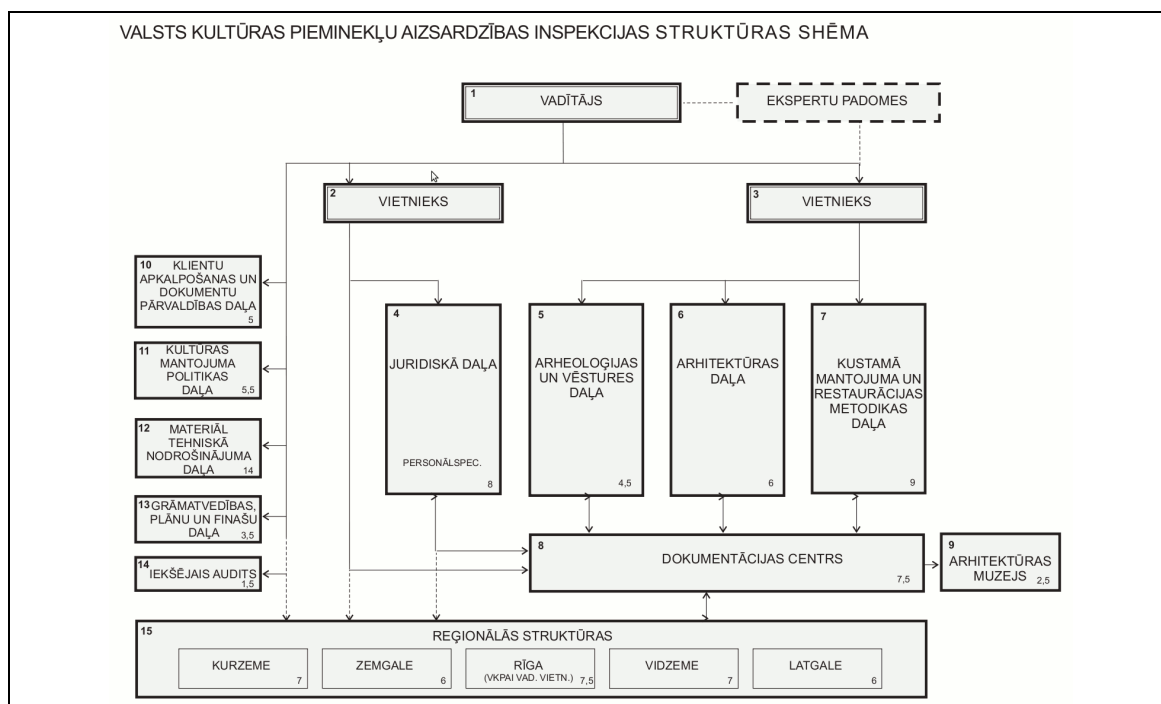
VALSTS KULTŪRAS PIEMINEKĻU AIZSARDZĪBAS INSPEKCIJAS STRUKTŪRAS SHĒMA

1 VADĪTĀJS

EKSPERTU PADOMES

2 VIETNIEKS

3 VIETNIEKS

10 KLIENTU APKALPOŠANAS UN DOKUMENTU PĀRVALDĪBAS DAĻA 5

11 KULTŪRAS MANTOJUMA POLITIKAS DAĻA 5,5

12 MATERIĀL TEHNISKĀ NODROŠINĀJUMA DAĻA 14

13 GRĀMATVEDĪBAS, PLĀNU UN FINAŠU DAĻA 3,5

14 IEKŠĒJAIS AUDITS 1,5

4 JURIDISKĀ DAĻA PERSONĀLSPEC. 8

5 ARHEOLOĢIJAS UN VĒSTURES DAĻA 4,5

6 ARHITEKTŪRAS DAĻA 6

7 KUSTAMĀ MANTOJUMA UN RESTAURĀCIJAS METODIKAS DAĻA 9

8 DOKUMENTĀCIJAS CENTRS 7,5

9 ARHITEKTŪRAS MUZEJS 2,5

15 REĢIONĀLĀS STRUKTŪRAS

KURZEME 7

ZEMGALE 6

RĪGA (VKPAI VAD. VIETN.) 7,5

VIDZEME 7

LATGALE 6